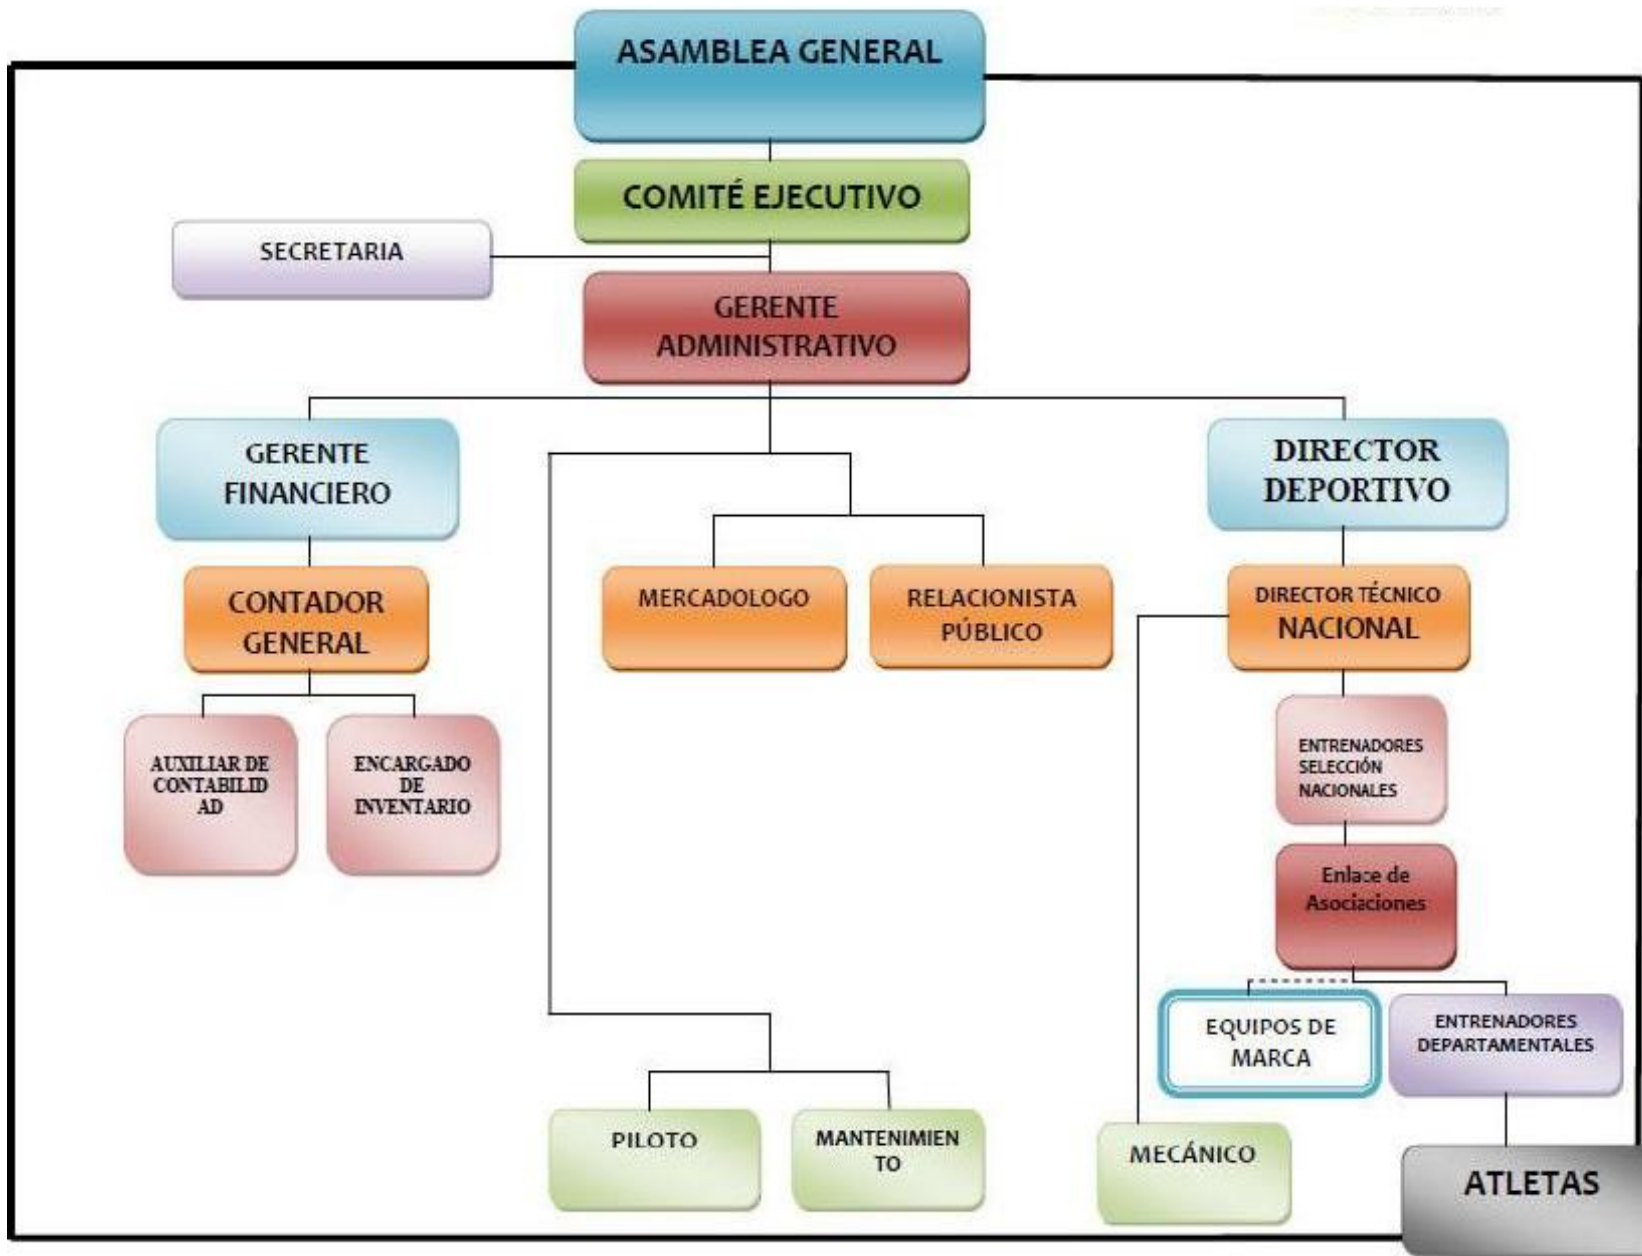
ASAMBLEA GENERAL

COMITÉ EJECUTIVO

SECRETARIA

GERENTE ADMINISTRATIVO

GERENTE FINANCIERO

DIRECTOR DEPORTIVO

CONTADOR GENERAL

MERCADOLOGO

RELACIONISTA PÚBLICO

DIRECTOR TÉCNICO NACIONAL

AUXILIAR DE CONTABILID AD

ENCARGADO DE INVENTARIO

ENTRENADORES SELECCIÓN NACIONALES

Enlace de Asociaciones

EQUIPOS DE MARCA

ENTRENADORES DEPARTAMENTALES

PILOTO

MANTENIMIEN TO

MECÁNICO

ATLETAS